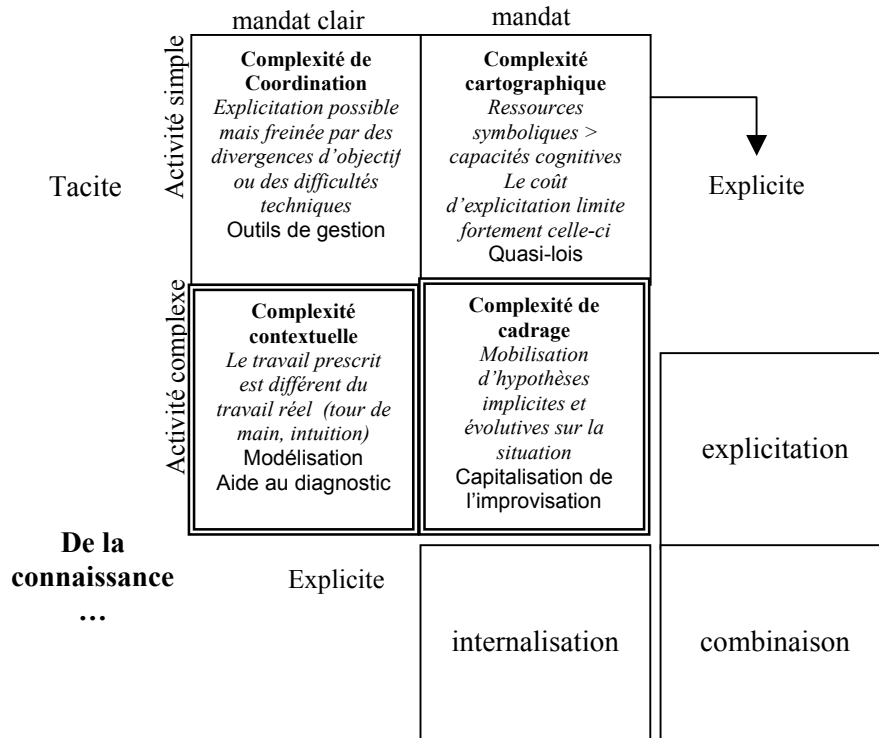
mandat clair

mandat

Activité simple

Complexité de Coordination
Explicitation possible mais freinée par des divergences d'objectif ou des difficultés techniques
Outils de gestion

Complexité cartographique
Ressources symboliques > capacités cognitives
Le coût d'explicitation limite fortement celle-ci
Quasi-lois

Tacite

Explicite

Activité complexe

Complexité contextuelle
Le travail prescrit est différent du travail réel (tour de main, intuition)
Modélisation
Aide au diagnostic

Complexité de cadrage
Mobilisation d'hypothèses implicites et évolutives sur la situation
Capitalisation de l'improvisation

explicitation

De la connaissance …

Explicite

internalisation

combinaison